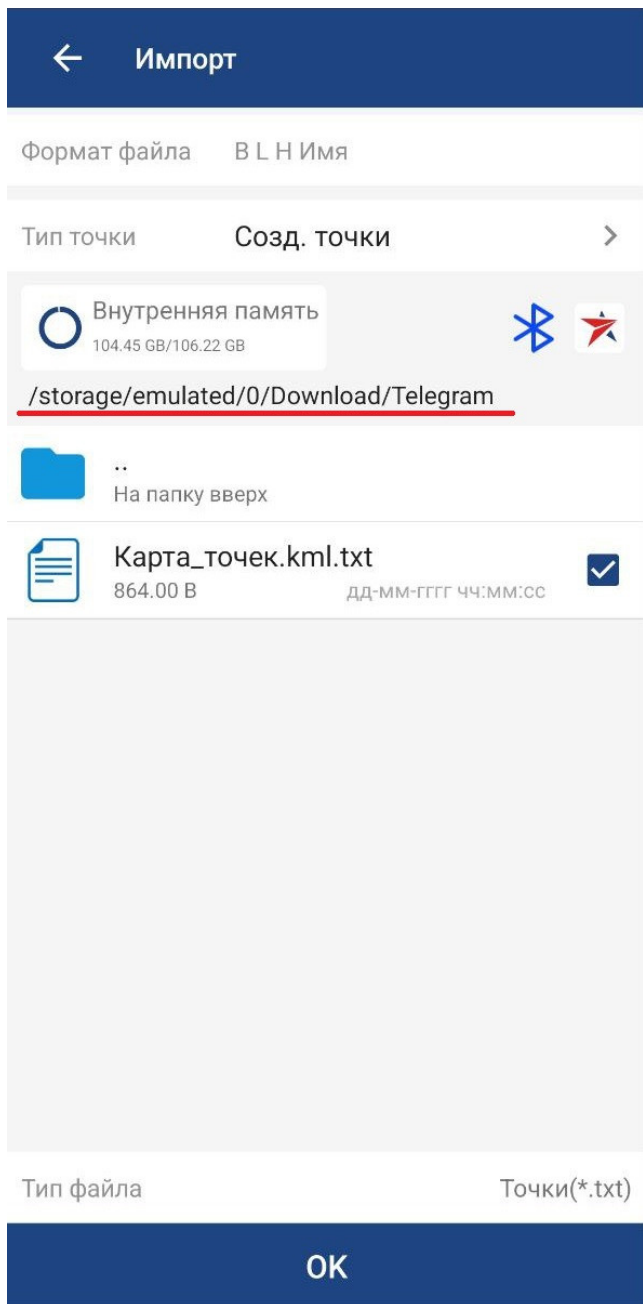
Импорт

Формат файла B L H Имя

Тип точки Созд. точки

Внутренняя память
104.45 GB/106.22 GB

/storage/emulated/0/Download/Telegram

..
На папку вверх

Карта_точек.kml.txt
864.00 B
дд-мм-гггг чч:мм:сс

Тип файла Точки(*.txt)

OK